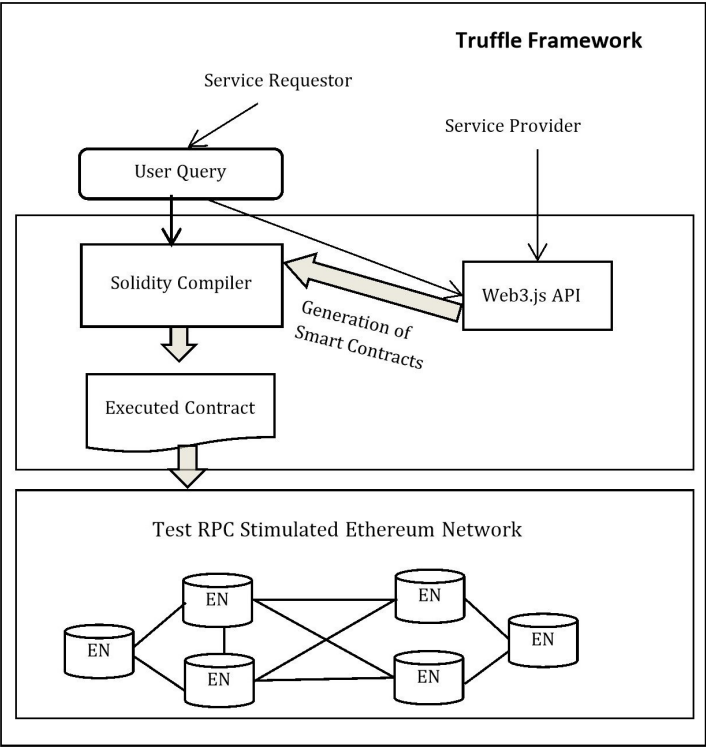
Truffle Framework

Service Requestor

Service Provider

User Query

Solidity Compiler

Web3.js API

Generation of Smart Contracts

Executed Contract

Test RPC Stimulated Ethereum Network

EN

EN

EN

EN

EN

EN